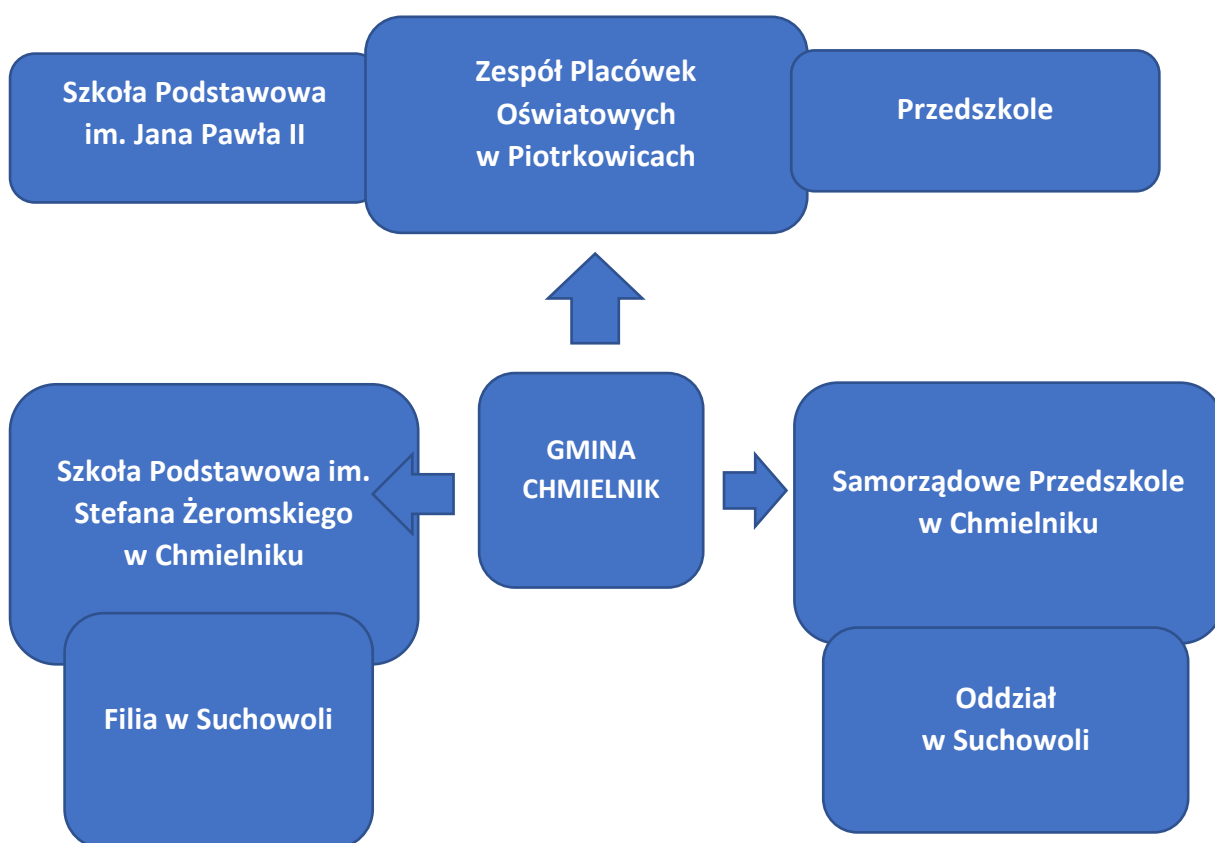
Szkoła Podstawowa im. Jana Pawła II

Zespół Placówek Oświatowych w Piotrkowicach

Przedszkole

GMINA CHMIELNIK

Szkoła Podstawowa im. Stefana Żeromskiego w Chmielniku

Filia w Suchowoli

Samorządowe Przedszkole w Chmielniku

Oddział w Suchowoli